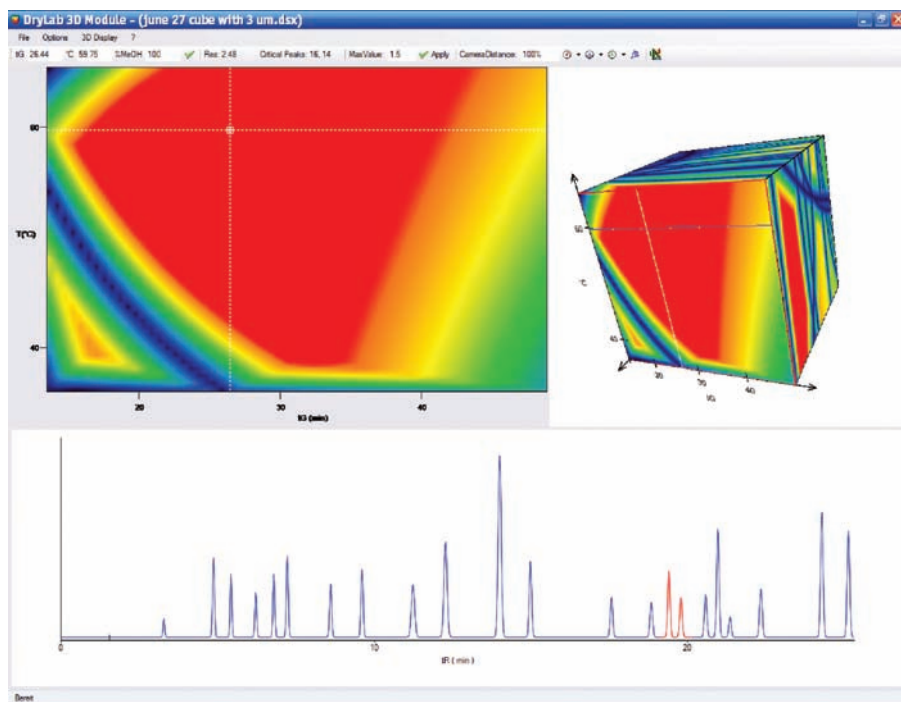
DryLab 3D Module - (june 27 cube with 3 um.dsx)

File Options 3D Display ?

tG 26.44 °C 59.75 %MeOH 100 Res: 2.48 Critical Peaks: 16, 14 MaxValue: 1.5 Apply CameraDistance: 100%

60

T(°C)

40

20

30

tG (min)

40

60

°C

40

20

30

40

tG

0

10

tR ( min )

20

Bereit